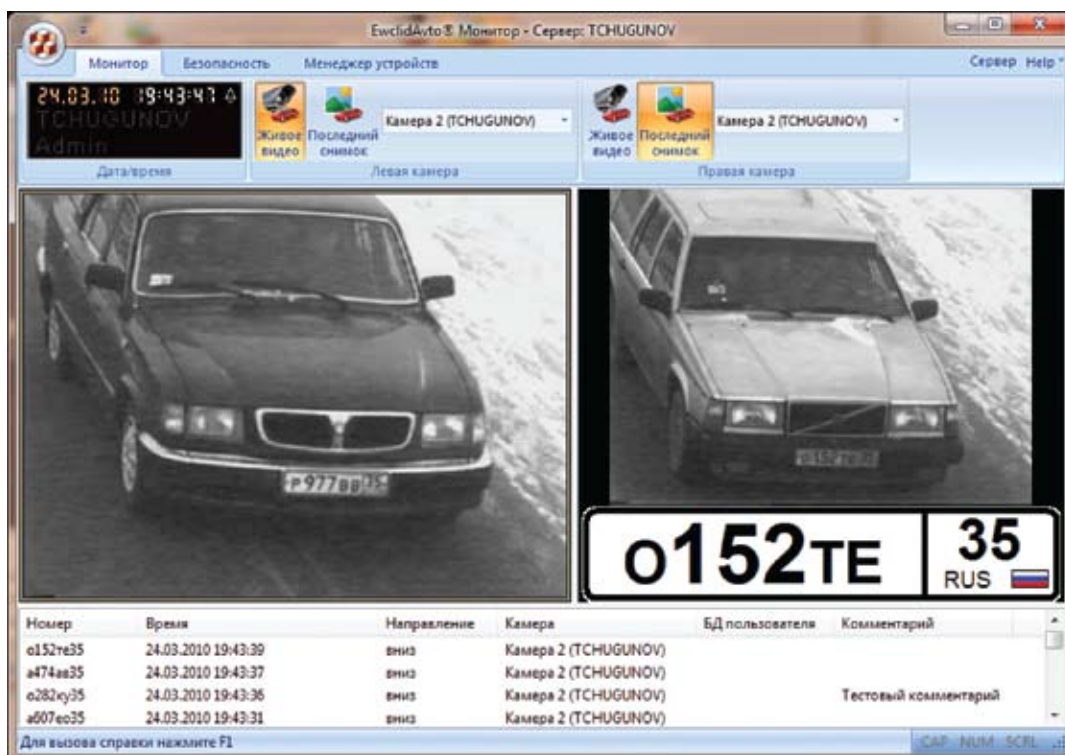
EwclidAvto® Монитор - Сервер: TCHUGUNOV

Монитор Безопасность Менеджер устройств Сервер Help

24.03.10 19:43:47
TCHUGUNOV
Admin
Дата/время

Живое видео Последний снимок Камера 2 (TCHUGUNOV)
Левая камера

Живое видео Последний снимок Камера 2 (TCHUGUNOV)
Правая камера

Р977ВВ 35

О152ТЕ 35 RUS

О152ТЕ 35

| Номер | Время | Направление | Камера | БД пользователя | Комментарий |
|---|---|---|---|---|---|
| о152те35 | 24.03.2010 19:43:39 | вниз | Камера 2 (TCHUGUNOV) | | |
| а474ав35 | 24.03.2010 19:43:37 | вниз | Камера 2 (TCHUGUNOV) | | |
| о282ку35 | 24.03.2010 19:43:36 | вниз | Камера 2 (TCHUGUNOV) | | Тестовый комментарий |
| а607ео35 | 24.03.2010 19:43:31 | вниз | Камера 2 (TCHUGUNOV) | | |

Для вызова справки нажмите F1
CAP NUM SCRL